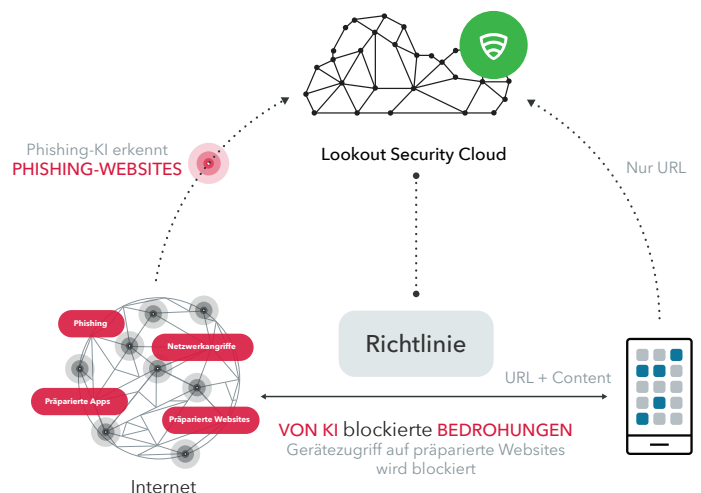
Lookout Security Cloud

Phishing-KI erkennt
PHISHING-WEBSITES

Nur URL

Phishing

Netzwerkangriffe

Präparierte Apps

Präparierte Websites

Internet

Richtlinie

URL + Content

VON KI blockierte BEDROHUNGEN
Gerätezugriff auf präparierte Websites wird blockiert